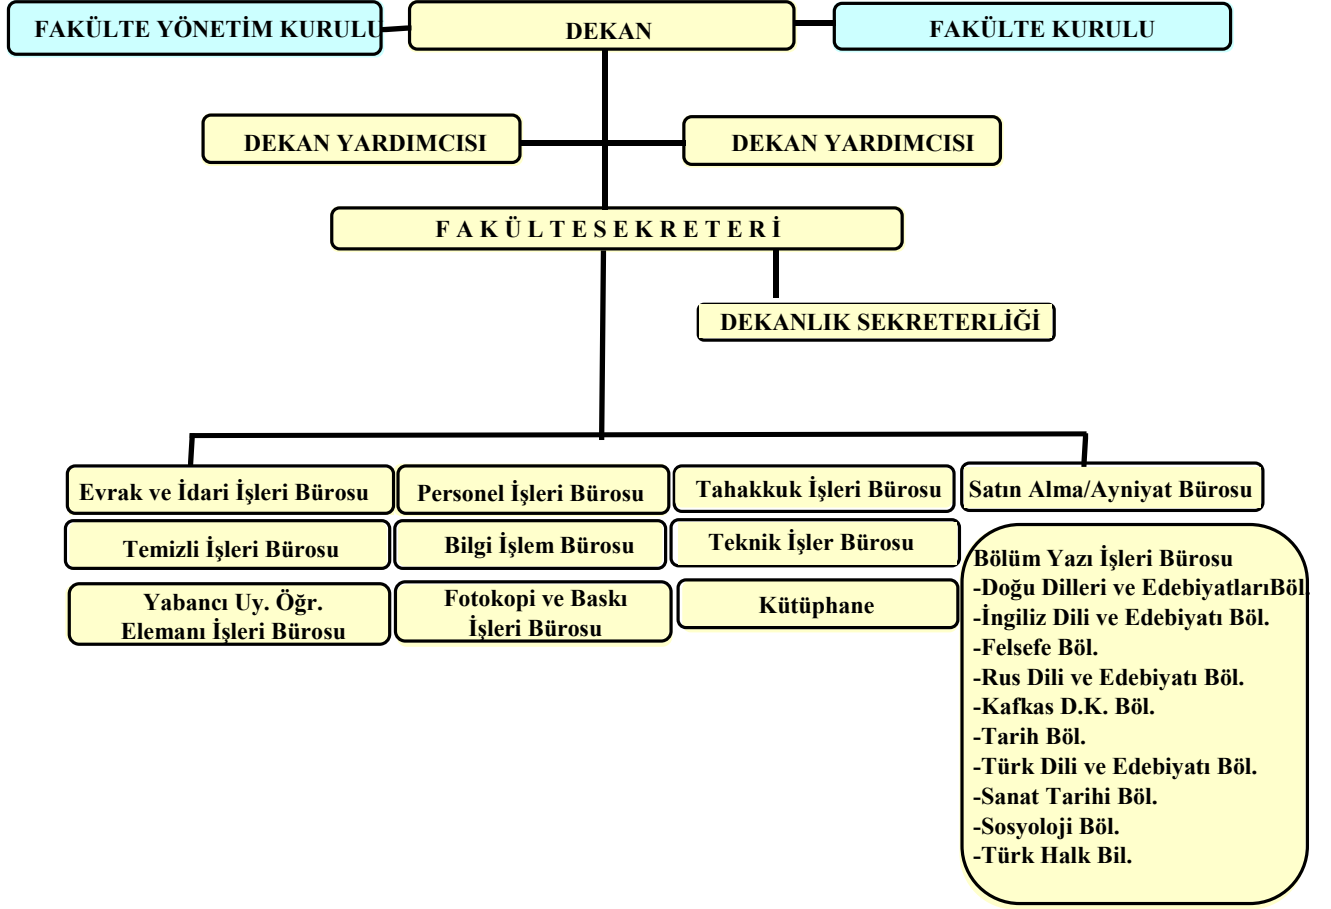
FAKÜLTE YÖNETİM KURULU

DEKAN

FAKÜLTE KURULU

DEKAN YARDIMCISI

DEKAN YARDIMCISI

F A K Ü L T E S E K R E T E R İ

DEKANLIK SEKRETERLİĞİ

Evrak ve İdari İşleri Bürosu

Personel İşleri Bürosu

Tahakkuk İşleri Bürosu

Satın Alma/Ayniyat Bürosu

Temizli İşleri Bürosu

Bilgi İşlem Bürosu

Teknik İşler Bürosu

Yabancı Uy. Öğr. Elemanı İşleri Bürosu

Fotokopi ve Baskı İşleri Bürosu

Kütüphane

Bölüm Yazı İşleri Bürosu
-Doğu Dilleri ve EdebiyatlarıBöl.
-İngiliz Dili ve Edebiyatı Böl.
-Felsefe Böl.
-Rus Dili ve Edebiyatı Böl.
-Kafkas D.K. Böl.
-Tarih Böl.
-Türk Dili ve Edebiyatı Böl.
-Sanat Tarihi Böl.
-Sosyoloji Böl.
-Türk Halk Bil.